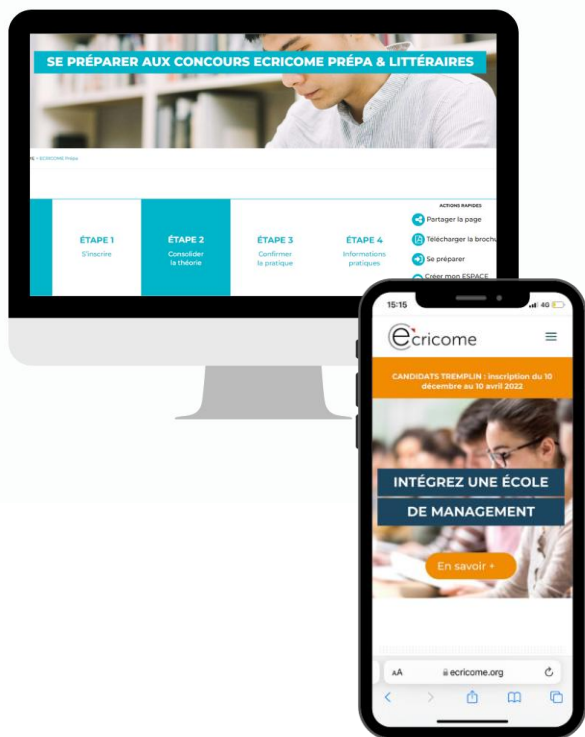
SE PRÉPARER AUX CONCOURS ECRICOME PRÉPA & LITTÉRAIRES

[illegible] > ECRICOME Prépa

ÉTAPE 1
S'inscrire

ÉTAPE 2
Consolider la théorie

ÉTAPE 3
Confirmer la pratique

ÉTAPE 4
Informations pratiques

ACTIONS RAPIDES
Partager la page
Télécharger la brochu
Se préparer
Créer mon ESPACE

15:15
4G

ecricome

CANDIDATS TREMPLIN : inscription du 10 décembre au 10 avril 2022

INTÉGREZ UNE ÉCOLE
DE MANAGEMENT

En savoir +

AA ecricome.org